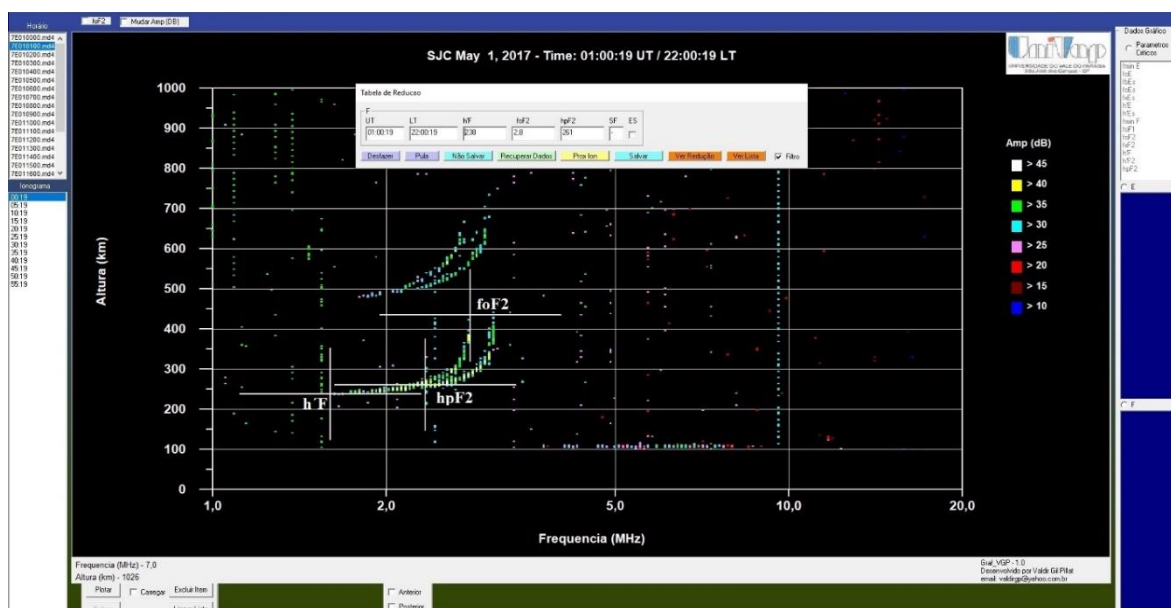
Horário
7E010000.md4
7E010100.md4
7E010200.md4
7E010300.md4
7E010400.md4
7E010500.md4
7E010600.md4
7E010700.md4
7E010800.md4
7E010900.md4
7E011000.md4
7E011100.md4
7E011200.md4
7E011300.md4
7E011400.md4
7E011500.md4
7E011600.md4

Ionograma
00:19
05:19
10:19
15:19
20:19
25:19
30:19
35:19
40:19
45:19
50:19
55:19

foF2 Mudar Amp (DB)

SJC May 1, 2017 - Time: 01:00:19 UT / 22:00:19 LT

Tabela de Reducao

F

| UT | LT | h'F | foF2 | hpF2 | SF | ES |
|---|---|---|---|---|---|---|
| 01:00:19 | 22:00:19 | 230 | 2,8 | 261 | | |

Desfazer Pula Não Salvar Recuperar Dados Prox Ion Salvar Ver Redução Ver Lista Filtro

UNIVAP UNIVERSIDADE DO VALE DO PARAÍBA São José dos Campos - SP

Altura (km)

1000
900
800
700
600
500
400
300
200
100
0

foF2
h'F
hpF2

1,0 2,0 5,0 10,0 20,0

Frequencia (MHz)

Amp (dB)
> 45
> 40
> 35
> 30
> 25
> 20
> 15
> 10

Dados Gráfico
Parametros Criticos
fmin E
foE
fbEs
foEs
h'E
h'Es
fmin F
foF1
foF2
h'F
h'F2
hpF2
E
F

Frequencia (MHz) - 7,0
Altura (km) - 1026
Plotar Carregar Excluir Item
Anterior
Posterior

Gial_VGP - 1.0
Desenvolvido por Valdir Gil Pillat
email: valdirgp@yahoo.com.br